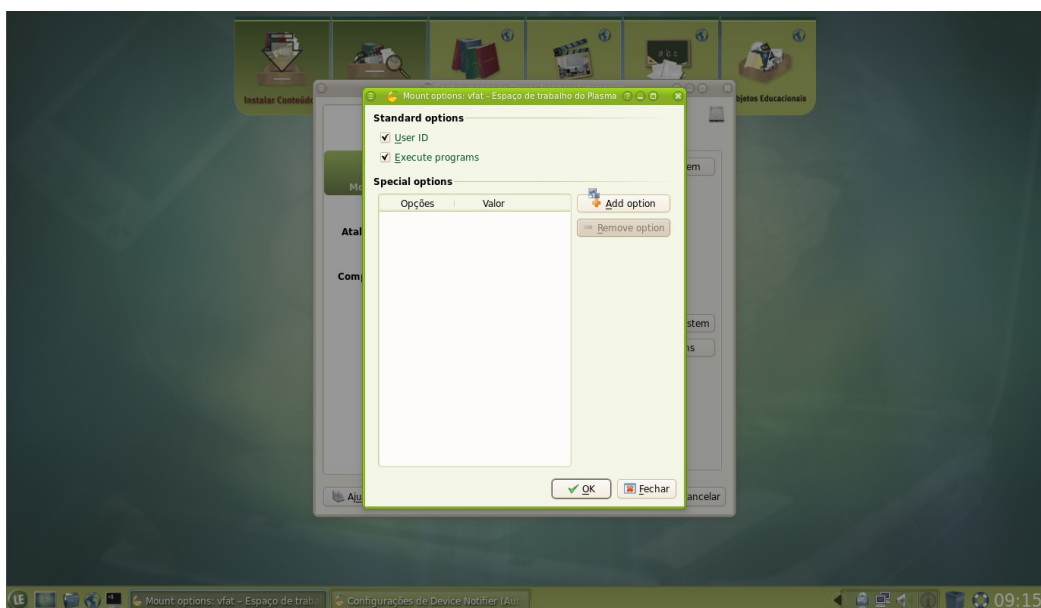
Instalar Conteúdo

bjetos Educacionais

Mount options: vfat - Espaço de trabalho do Plasma

Standard options

User ID

Execute programs

Special options

| Opções | Valor |
|---|---|

Add option

Remove option

OK

Fechar

Mo

Atal

Comp

em

stem

ns

Aju

ancelar

Mount options: vfat – Espaço de traba

Configurações de Device Notifier (Au

09:15